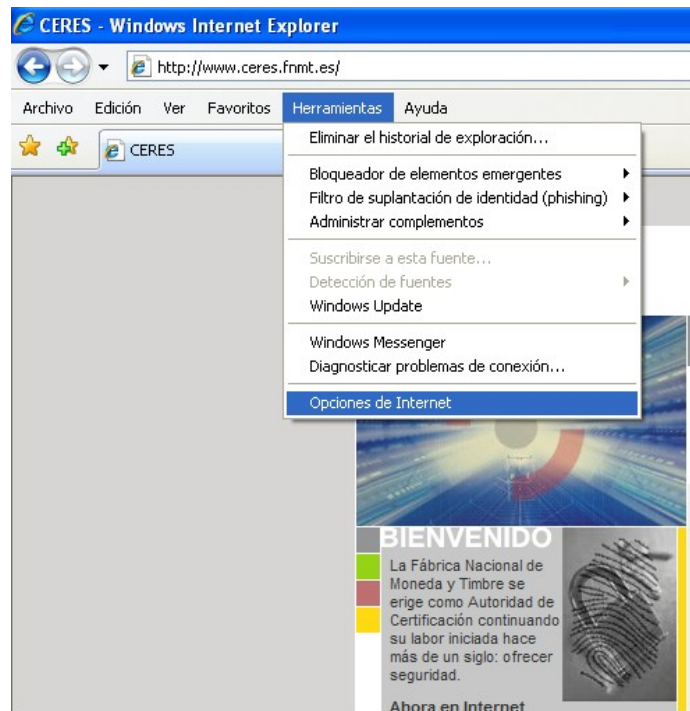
CERES - Windows Internet Explorer

http://www.ceres.fnmt.es/

Archivo Edición Ver Favoritos Herramientas Ayuda

CERES

Eliminar el historial de exploración...
Bloqueador de elementos emergentes
Filtro de suplantación de identidad (phishing)
Administrar complementos
Suscribirse a esta fuente...
Detección de fuentes
Windows Update
Windows Messenger
Diagnosticar problemas de conexión...
Opciones de Internet

BIENVENIDO

La Fábrica Nacional de Moneda y Timbre se erige como Autoridad de Certificación continuando su labor iniciada hace más de un siglo: ofrecer seguridad.

Ahora en Internet